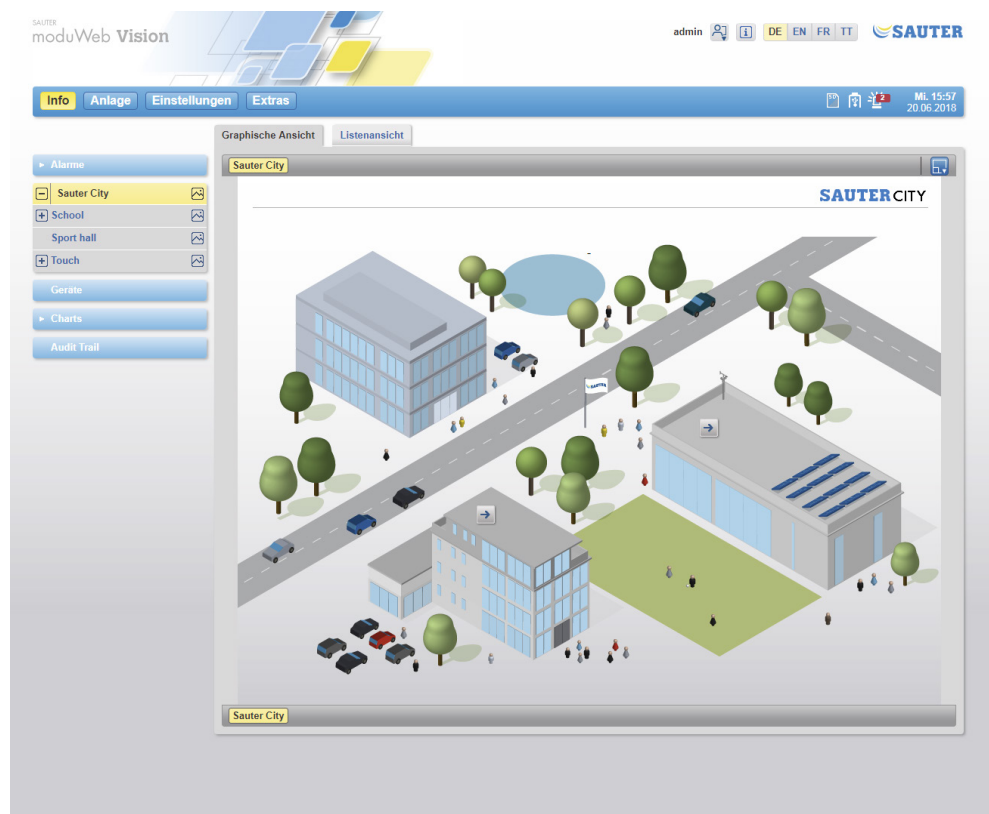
SAUTER
moduWeb Vision

admin
DE EN FR TT
SAUTER

Info Anlage Einstellungen Extras

2
Mi. 15:57
20.06.2018

Graphische Ansicht Listenansicht

Alarme
Sauter City
School
Sport hall
Touch
Geräte
Charts
Audit Trail

Sauter City

SAUTERCITY

SAUTER

Sauter City